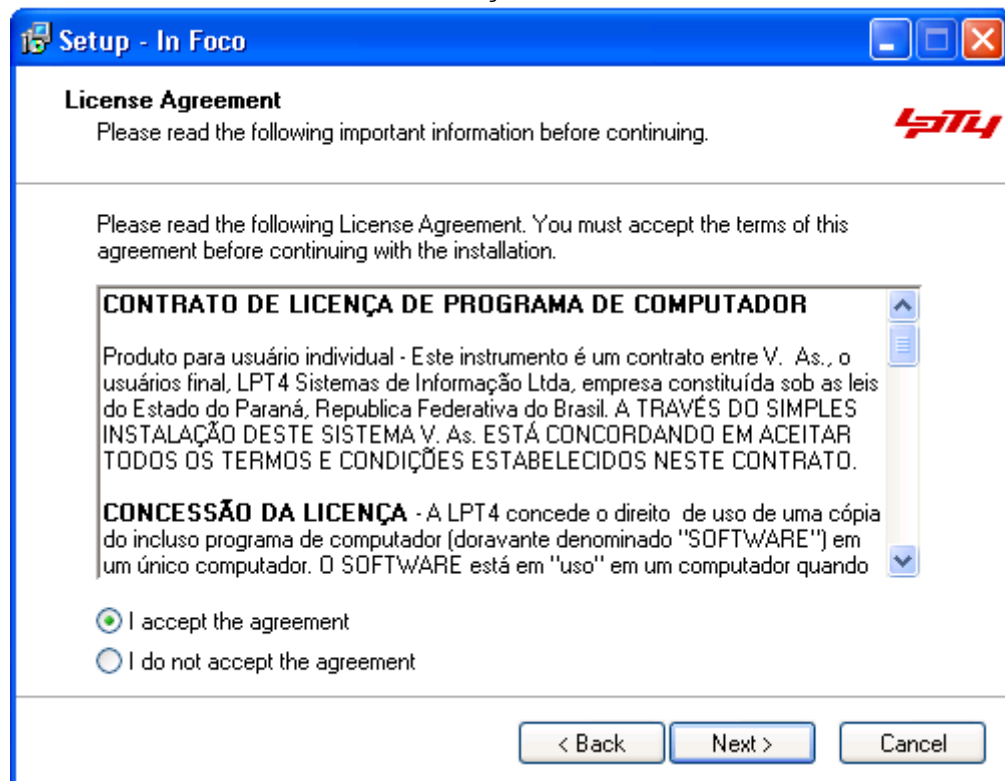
Setup - In Foco

License Agreement
Please read the following important information before continuing.

lpt4

Please read the following License Agreement. You must accept the terms of this agreement before continuing with the installation.

CONTRATO DE LICENÇA DE PROGRAMA DE COMPUTADOR

Produto para usuário individual - Este instrumento é um contrato entre V. As., o usuários final, LPT4 Sistemas de Informação Ltda, empresa constituída sob as leis do Estado do Paraná, Republica Federativa do Brasil. A TRAVÉS DO SIMPLES INSTALAÇÃO DESTE SISTEMA V. As. ESTÁ CONCORDANDO EM ACEITAR TODOS OS TERMOS E CONDIÇÕES ESTABELECIDOS NESTE CONTRATO.

CONCESSÃO DA LICENÇA - A LPT4 concede o direito de uso de uma cópia do incluso programa de computador (doravante denominado "SOFTWARE") em um único computador. O SOFTWARE está em "uso" em um computador quando

I accept the agreement
I do not accept the agreement

< Back
Next >
Cancel